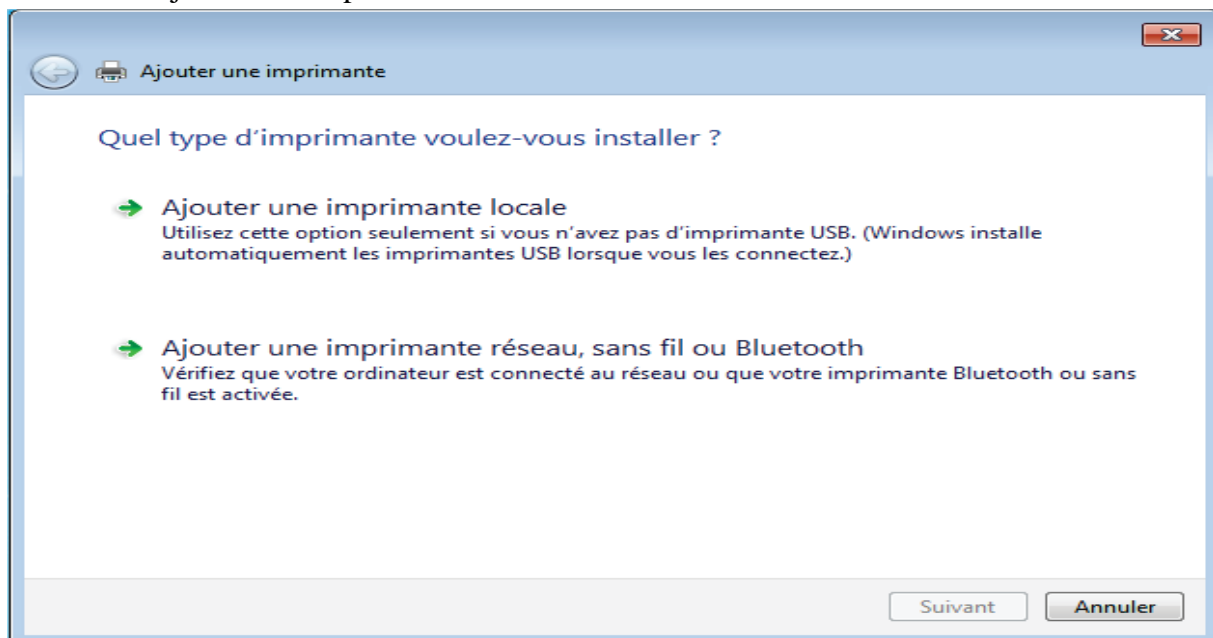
Ajouter une imprimante

Quel type d’imprimante voulez-vous installer ?

Ajouter une imprimante locale
Utilisez cette option seulement si vous n'avez pas d'imprimante USB. (Windows installe automatiquement les imprimantes USB lorsque vous les connectez.)

Ajouter une imprimante réseau, sans fil ou Bluetooth
Vérifiez que votre ordinateur est connecté au réseau ou que votre imprimante Bluetooth ou sans fil est activée.

Suivant
Annuler